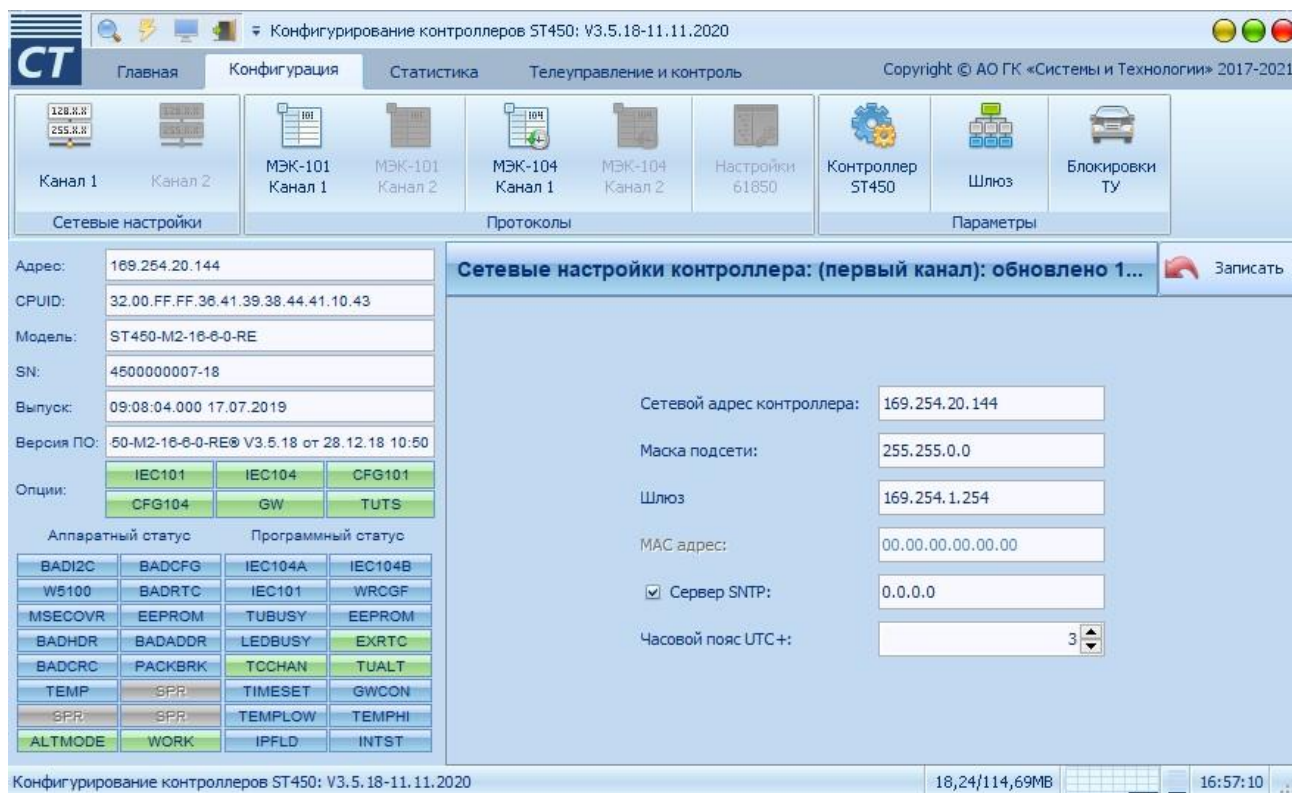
Конфигурирование контроллеров ST450: V3.5.18-11.11.2020

CT

Главная | Конфигурация | Статистика | Телеуправление и контроль

Copyright © АО ГК «Системы и Технологии» 2017-2021

128.X.X
255.X.X
Канал 1

Канал 2

Сетевые настройки

МЭК-101 Канал 1
МЭК-101 Канал 2
МЭК-104 Канал 1
МЭК-104 Канал 2
Настройки 61850

Протоколы

Контроллер ST450
Шлюз
Блокировки ТУ

Параметры

Адрес: 169.254.20.144
CPUID: 32.00.FF.FF.36.41.39.38.44.41.10.43
Модель: ST450-M2-16-6-0-RE
SN: 4500000007-18
Выпуск: 09:08:04.000 17.07.2019
Версия ПО: -50-M2-16-6-0-RE® V3.5.18 от 28.12.18 10:50

| Опции: | IEC101 | IEC104 | CFG101 |
|---|---|---|---|
| | CFG104 | GW | TUTS |

Аппаратный статус | Программный статус

| BADI2C | BADCFG | IEC104A | IEC104B |
|---|---|---|---|
| W5100 | BADRTC | IEC101 | WRCGF |
| MSECOVR | EEPROM | TUBUSY | EEPROM |
| BADHDR | BADADDR | LEDBUSY | EXRTC |
| BADCRC | PACKBRK | TCCHAN | TUALT |
| TEMP | SPR | TIMESET | GWCON |
| SPR | SPR | TEMPLOW | TEMPHI |
| ALTMODE | WORK | IPFLD | INTST |

Сетевые настройки контроллера: (первый канал): обновлено 1...

Записать

Сетевой адрес контроллера: 169.254.20.144
Маска подсети: 255.255.0.0
Шлюз 169.254.1.254
MAC адрес: 00.00.00.00.00.00
☑ Сервер SNTP: 0.0.0.0
Часовой пояс UTC+: 3

Конфигурирование контроллеров ST450: V3.5.18-11.11.2020 | 18,24/114,69MB | 16:57:10